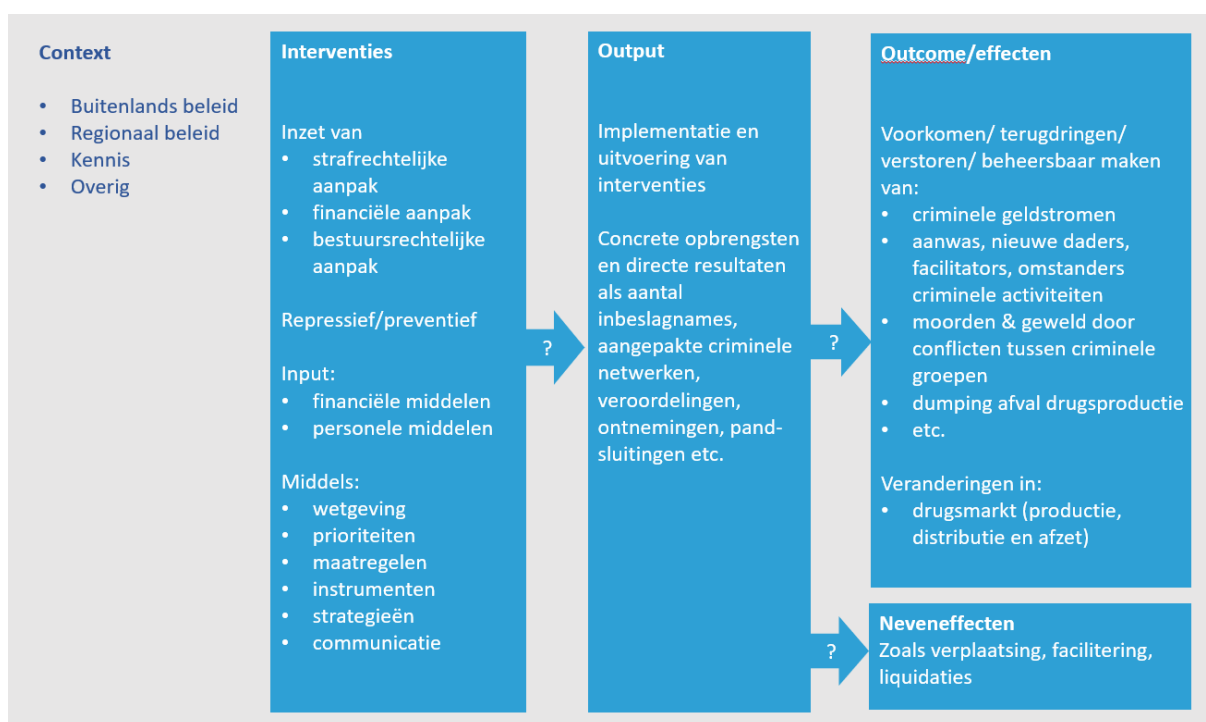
Context

- Buitenlands beleid
- Regionaal beleid
- Kennis
- Overig

Interventies

Inzet van
- strafrechtelijke aanpak
- financiële aanpak
- bestuursrechtelijke aanpak

Repressief/preventief

Input:
- financiële middelen
- personele middelen

Middels:
- wetgeving
- prioriteiten
- maatregelen
- instrumenten
- strategieën
- communicatie

?

Output

Implementatie en uitvoering van interventies

Concrete opbrengsten en directe resultaten als aantal inbeslagnames, aangepakte criminele netwerken, veroordelingen, ontnemingen, pand-sluitingen etc.

?

Outcome/effecten

Voorkomen/ terugdringen/ verstoren/ beheersbaar maken van:
- criminele geldstromen
- aanwas, nieuwe daders, facilitators, omstanders criminele activiteiten
- moorden & geweld door conflicten tussen criminele groepen
- dumping afval drugsproductie
- etc.

Veranderingen in:
- drugsmarkt (productie, distributie en afzet)

?

Neveneffecten
Zoals verplaatsing, facilitering, liquidaties